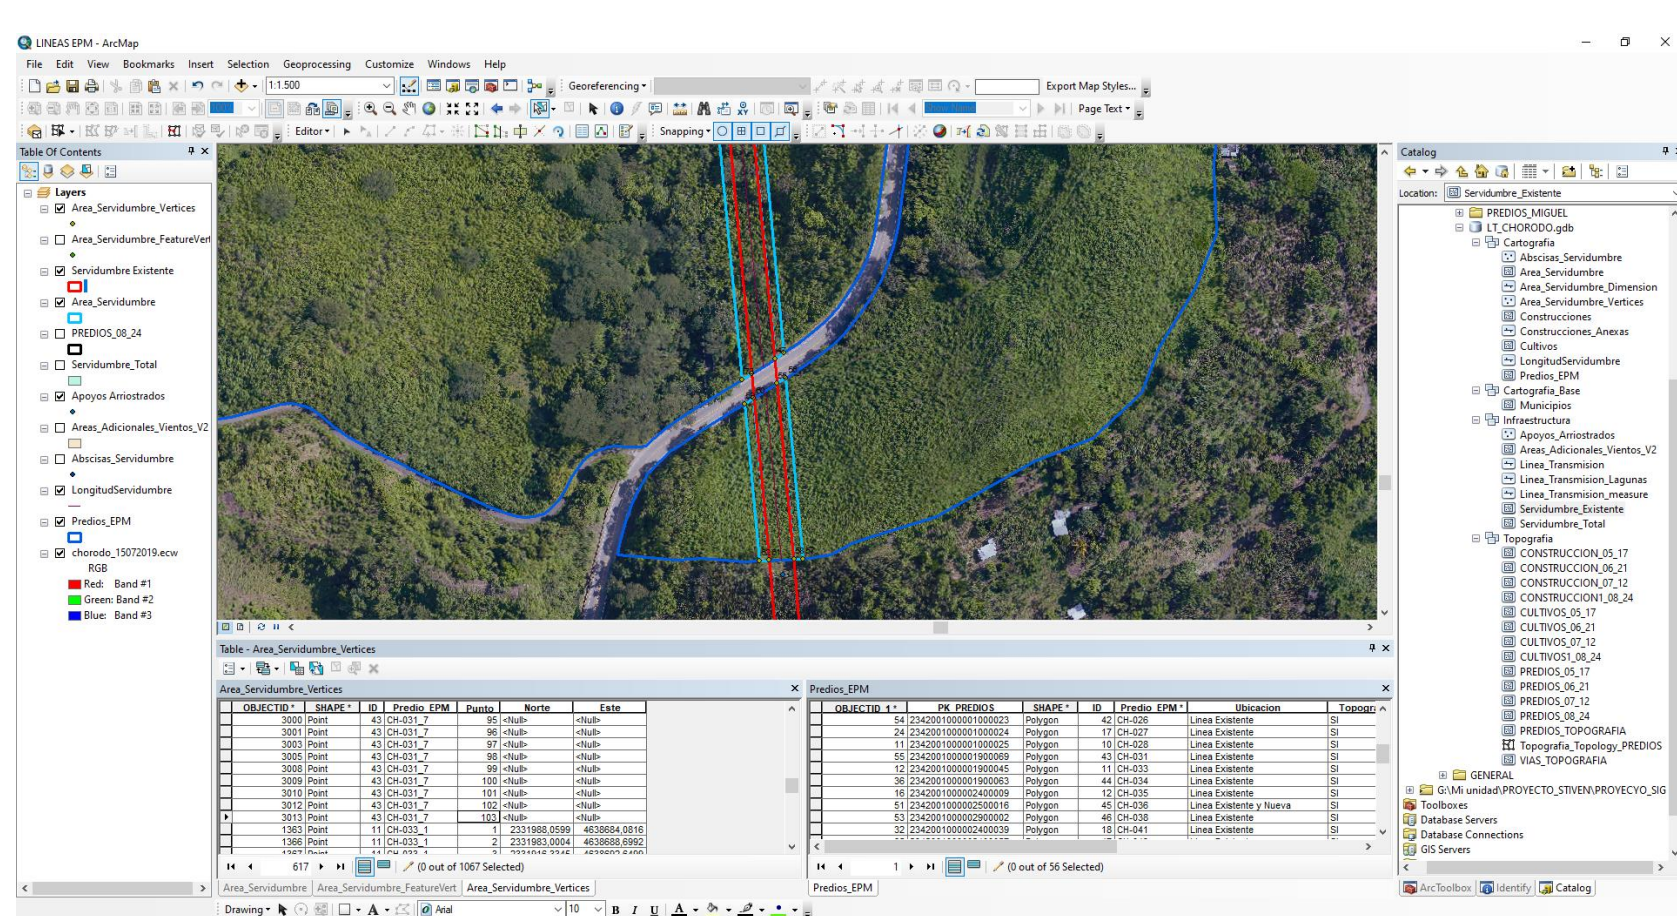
LINEAS EPM - ArcMap

File Edit View Bookmarks Insert Selection Geoprocessing Customize Windows Help

1:1.500

Georeferencing ▾

Export Map Styles...

Page Text ▾

Editor ▾

Snapping ▾

Table Of Contents

Layers
Area_Servidumbre_Vertices
Area_Servidumbre_FeatureVert
Servidumbre Existente
Area_Servidumbre
PREDIOS_08_24
Servidumbre_Total
Apoyos Arriostrados
Areas_Adicionales_Vientos_V2
Abscisas_Servidumbre
LongitudServidumbre
Predios_EPM
chorodo_15072019.ecw
RGB
Red: Band #1
Green: Band #2
Blue: Band #3

Catalog

Location: Servidumbre_Existente

PREDIOS_MIGUEL
LT_CHORODO.gdb
Cartografia
Abscisas_Servidumbre
Area_Servidumbre
Area_Servidumbre_Dimension
Area_Servidumbre_Vertices
Construcciones
Construcciones_Anexas
Cultivos
LongitudServidumbre
Predios_EPM
Cartografia_Base
Municipios
Infraestructura
Apoyos_Arriostrados
Areas_Adicionales_Vientos_V2
Linea_Transmision
Linea_Transmision_Lagunas
Linea_Transmision_measure
Servidumbre_Existente
Servidumbre_Total
Topografia
CONSTRUCCION_05_17
CONSTRUCCION_06_21
CONSTRUCCION_07_12
CONSTRUCCION1_08_24
CULTIVOS_05_17
CULTIVOS_06_21
CULTIVOS_07_12
CULTIVOS1_08_24
PREDIOS_05_17
PREDIOS_06_21
PREDIOS_07_12
PREDIOS_08_24
PREDIOS_TOPOGRAFIA
Topografia_Topology_PREDIOS
VIAS_TOPOGRAFIA
GENERAL
G:\Mi unidad\PROYECTO_STIVEN\PROYECYO_SIG
Toolboxes
Database Servers
Database Connections
GIS Servers

Table - Area_Servidumbre_Vertices

Area_Servidumbre_Vertices

| OBJECTID * | SHAPE * | ID | Predio_EPM | Punto | Norte | Este |
|---|---|---|---|---|---|---|
| 3000 | Point | 43 | CH-031_7 | 95 | <Null> | <Null> |
| 3001 | Point | 43 | CH-031_7 | 96 | <Null> | <Null> |
| 3003 | Point | 43 | CH-031_7 | 97 | <Null> | <Null> |
| 3005 | Point | 43 | CH-031_7 | 98 | <Null> | <Null> |
| 3008 | Point | 43 | CH-031_7 | 99 | <Null> | <Null> |
| 3009 | Point | 43 | CH-031_7 | 100 | <Null> | <Null> |
| 3010 | Point | 43 | CH-031_7 | 101 | <Null> | <Null> |
| 3012 | Point | 43 | CH-031_7 | 102 | <Null> | <Null> |
| 3013 | Point | 43 | CH-031_7 | 103 | <Null> | <Null> |
| 1363 | Point | 11 | CH-033_1 | 1 | 2331988,0599 | 4636684,0816 |
| 1366 | Point | 11 | CH-033_1 | 2 | 2331983,0004 | 4636688,6992 |

617 (0 out of 1067 Selected)

Area_Servidumbre | Area_Servidumbre_FeatureVert | Area_Servidumbre_Vertices

Predios_EPM

| OBJECTID_1 * | PK_PREDIOS | SHAPE * | ID | Predio_EPM * | Ubicacion | Topogr |
|---|---|---|---|---|---|---|
| 54 | 23420010000010000023 | Polygon | 42 | CH-026 | Linea Existente | SI |
| 24 | 23420010000010000024 | Polygon | 17 | CH-027 | Linea Existente | SI |
| 11 | 23420010000010000025 | Polygon | 10 | CH-028 | Linea Existente | SI |
| 55 | 23420010000019000069 | Polygon | 43 | CH-031 | Linea Existente | SI |
| 12 | 23420010000019000045 | Polygon | 11 | CH-033 | Linea Existente | SI |
| 36 | 23420010000019000063 | Polygon | 44 | CH-034 | Linea Existente | SI |
| 16 | 23420010000024000009 | Polygon | 12 | CH-035 | Linea Existente | SI |
| 51 | 23420010000025000016 | Polygon | 45 | CH-036 | Linea Existente y Nueva | SI |
| 53 | 23420010000029000002 | Polygon | 46 | CH-038 | Linea Existente | SI |
| 32 | 23420010000024000039 | Polygon | 18 | CH-041 | Linea Existente | SI |

1 (0 out of 56 Selected)

Predios_EPM

ArcToolbox | Identify | Catalog

Drawing ▾ Arial 10 B I U A